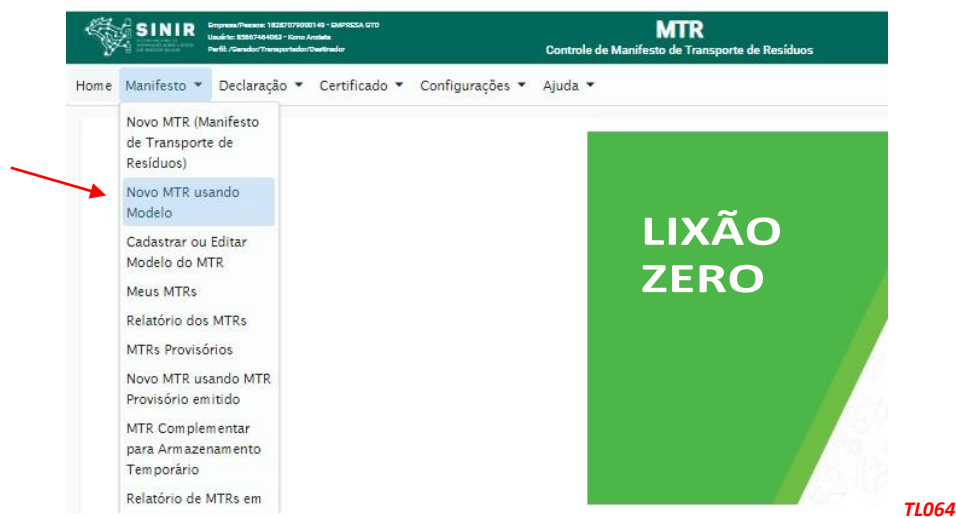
SINIR

Empresa/Pessoa: 18287079000149 - EMPRESA GTO
Usuário: 83667464062 - Kono Andata
Perfil: /Gerador/Transportador/Destinador

MTR
Controle de Manifesto de Transporte de Resíduos

Home Manifesto ▾ Declaração ▾ Certificado ▾ Configurações ▾ Ajuda ▾

Novo MTR (Manifesto de Transporte de Resíduos)

Novo MTR usando Modelo

Cadastrar ou Editar Modelo do MTR

Meus MTRs

Relatório dos MTRs

MTRs Provisórios

Novo MTR usando MTR Provisório emitido

MTR Complementar para Armazenamento Temporário

Relatório de MTRs em

LIXÃO ZERO

TL064